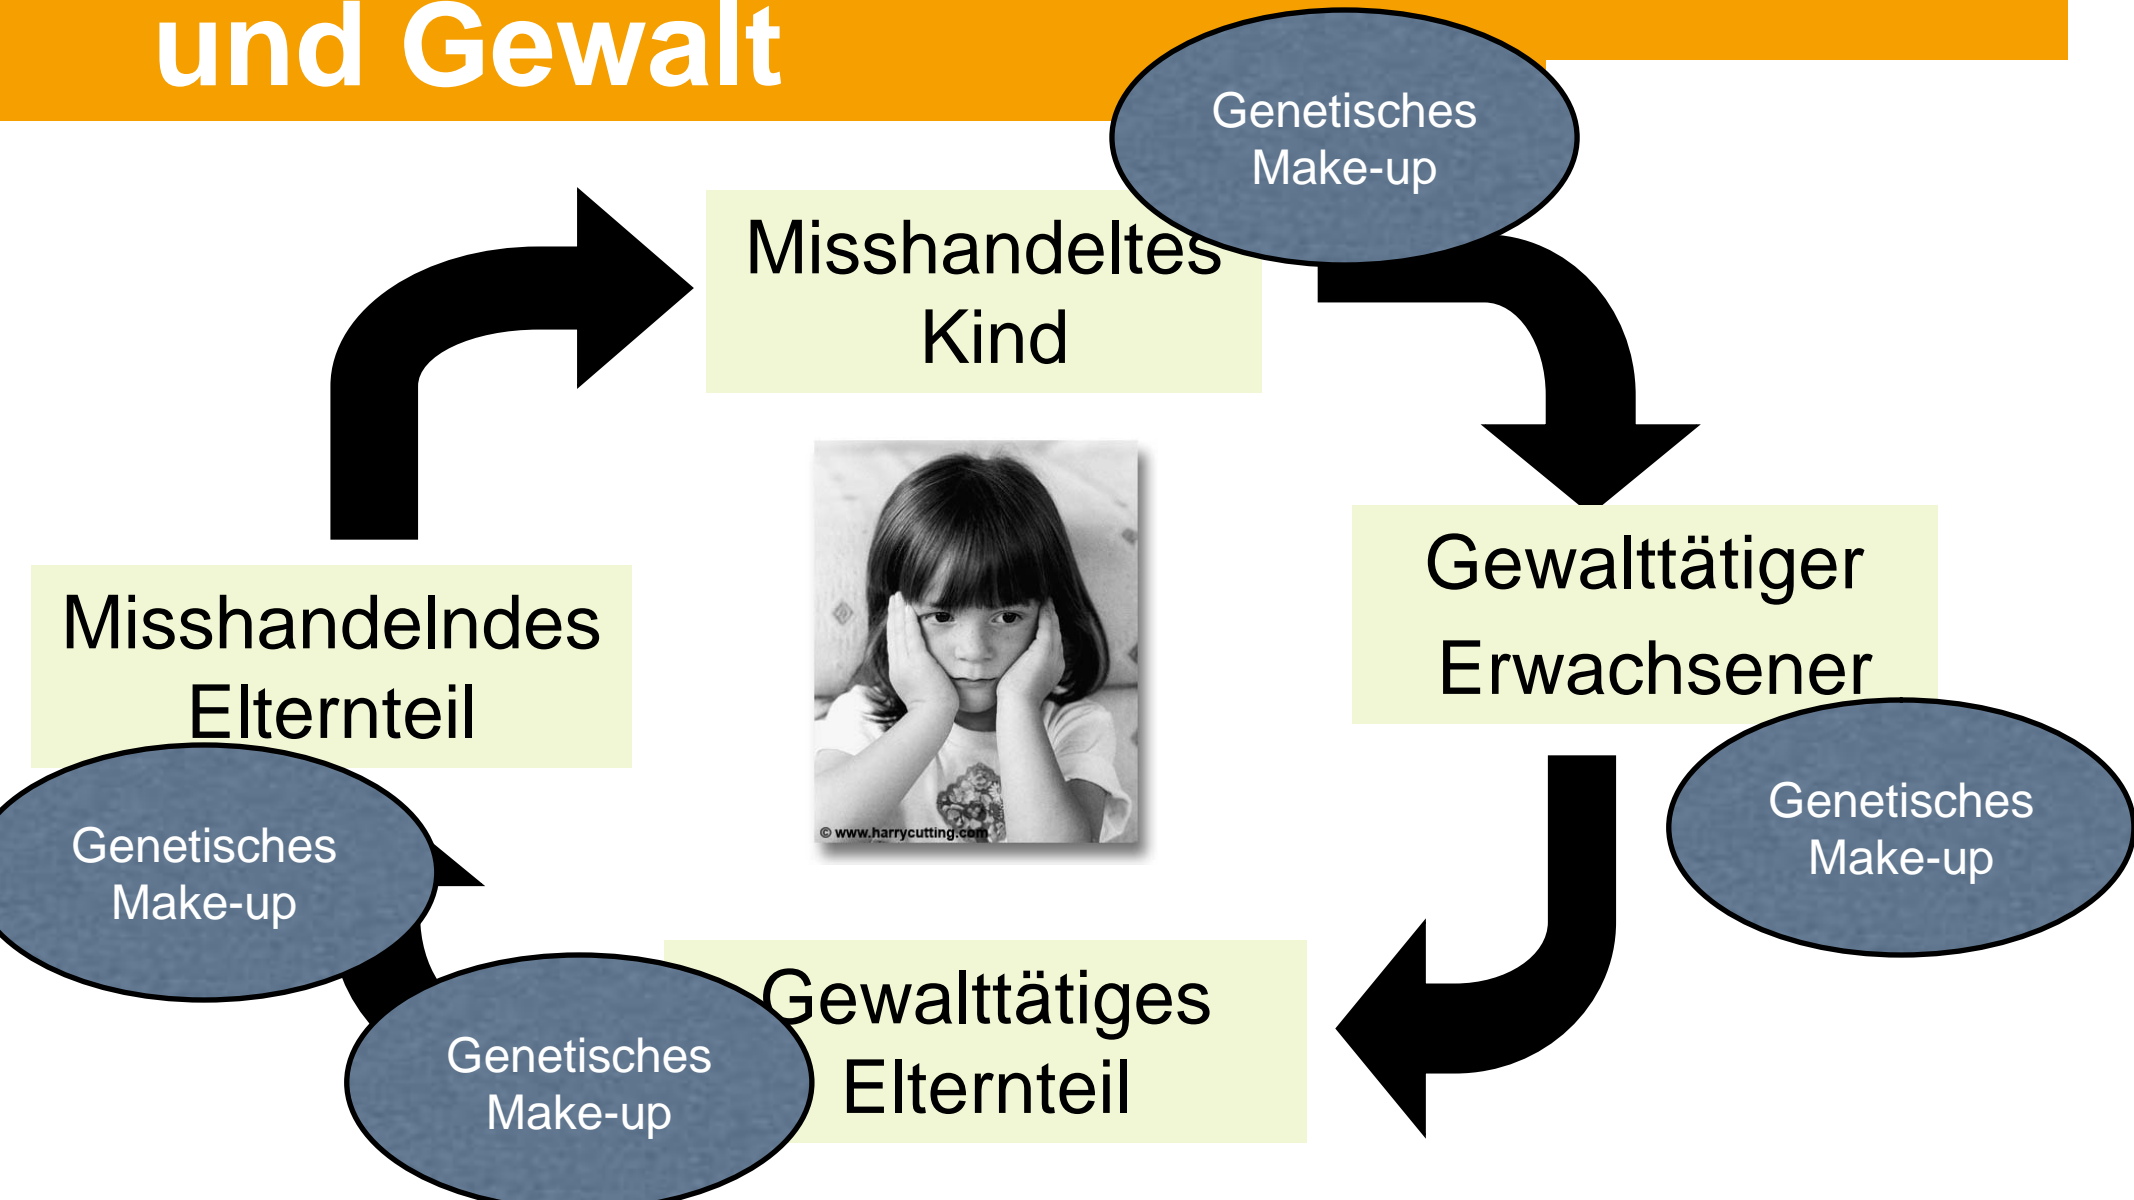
und Gewalt

Genetisches Make-up

Misshandeltes Kind

Gewalttätiger Erwachsener

Genetisches Make-up

Misshandelndes Elternteil

© www.harrycutting.com

Genetisches Make-up

Genetisches Make-up

Gewalttätiges Elternteil